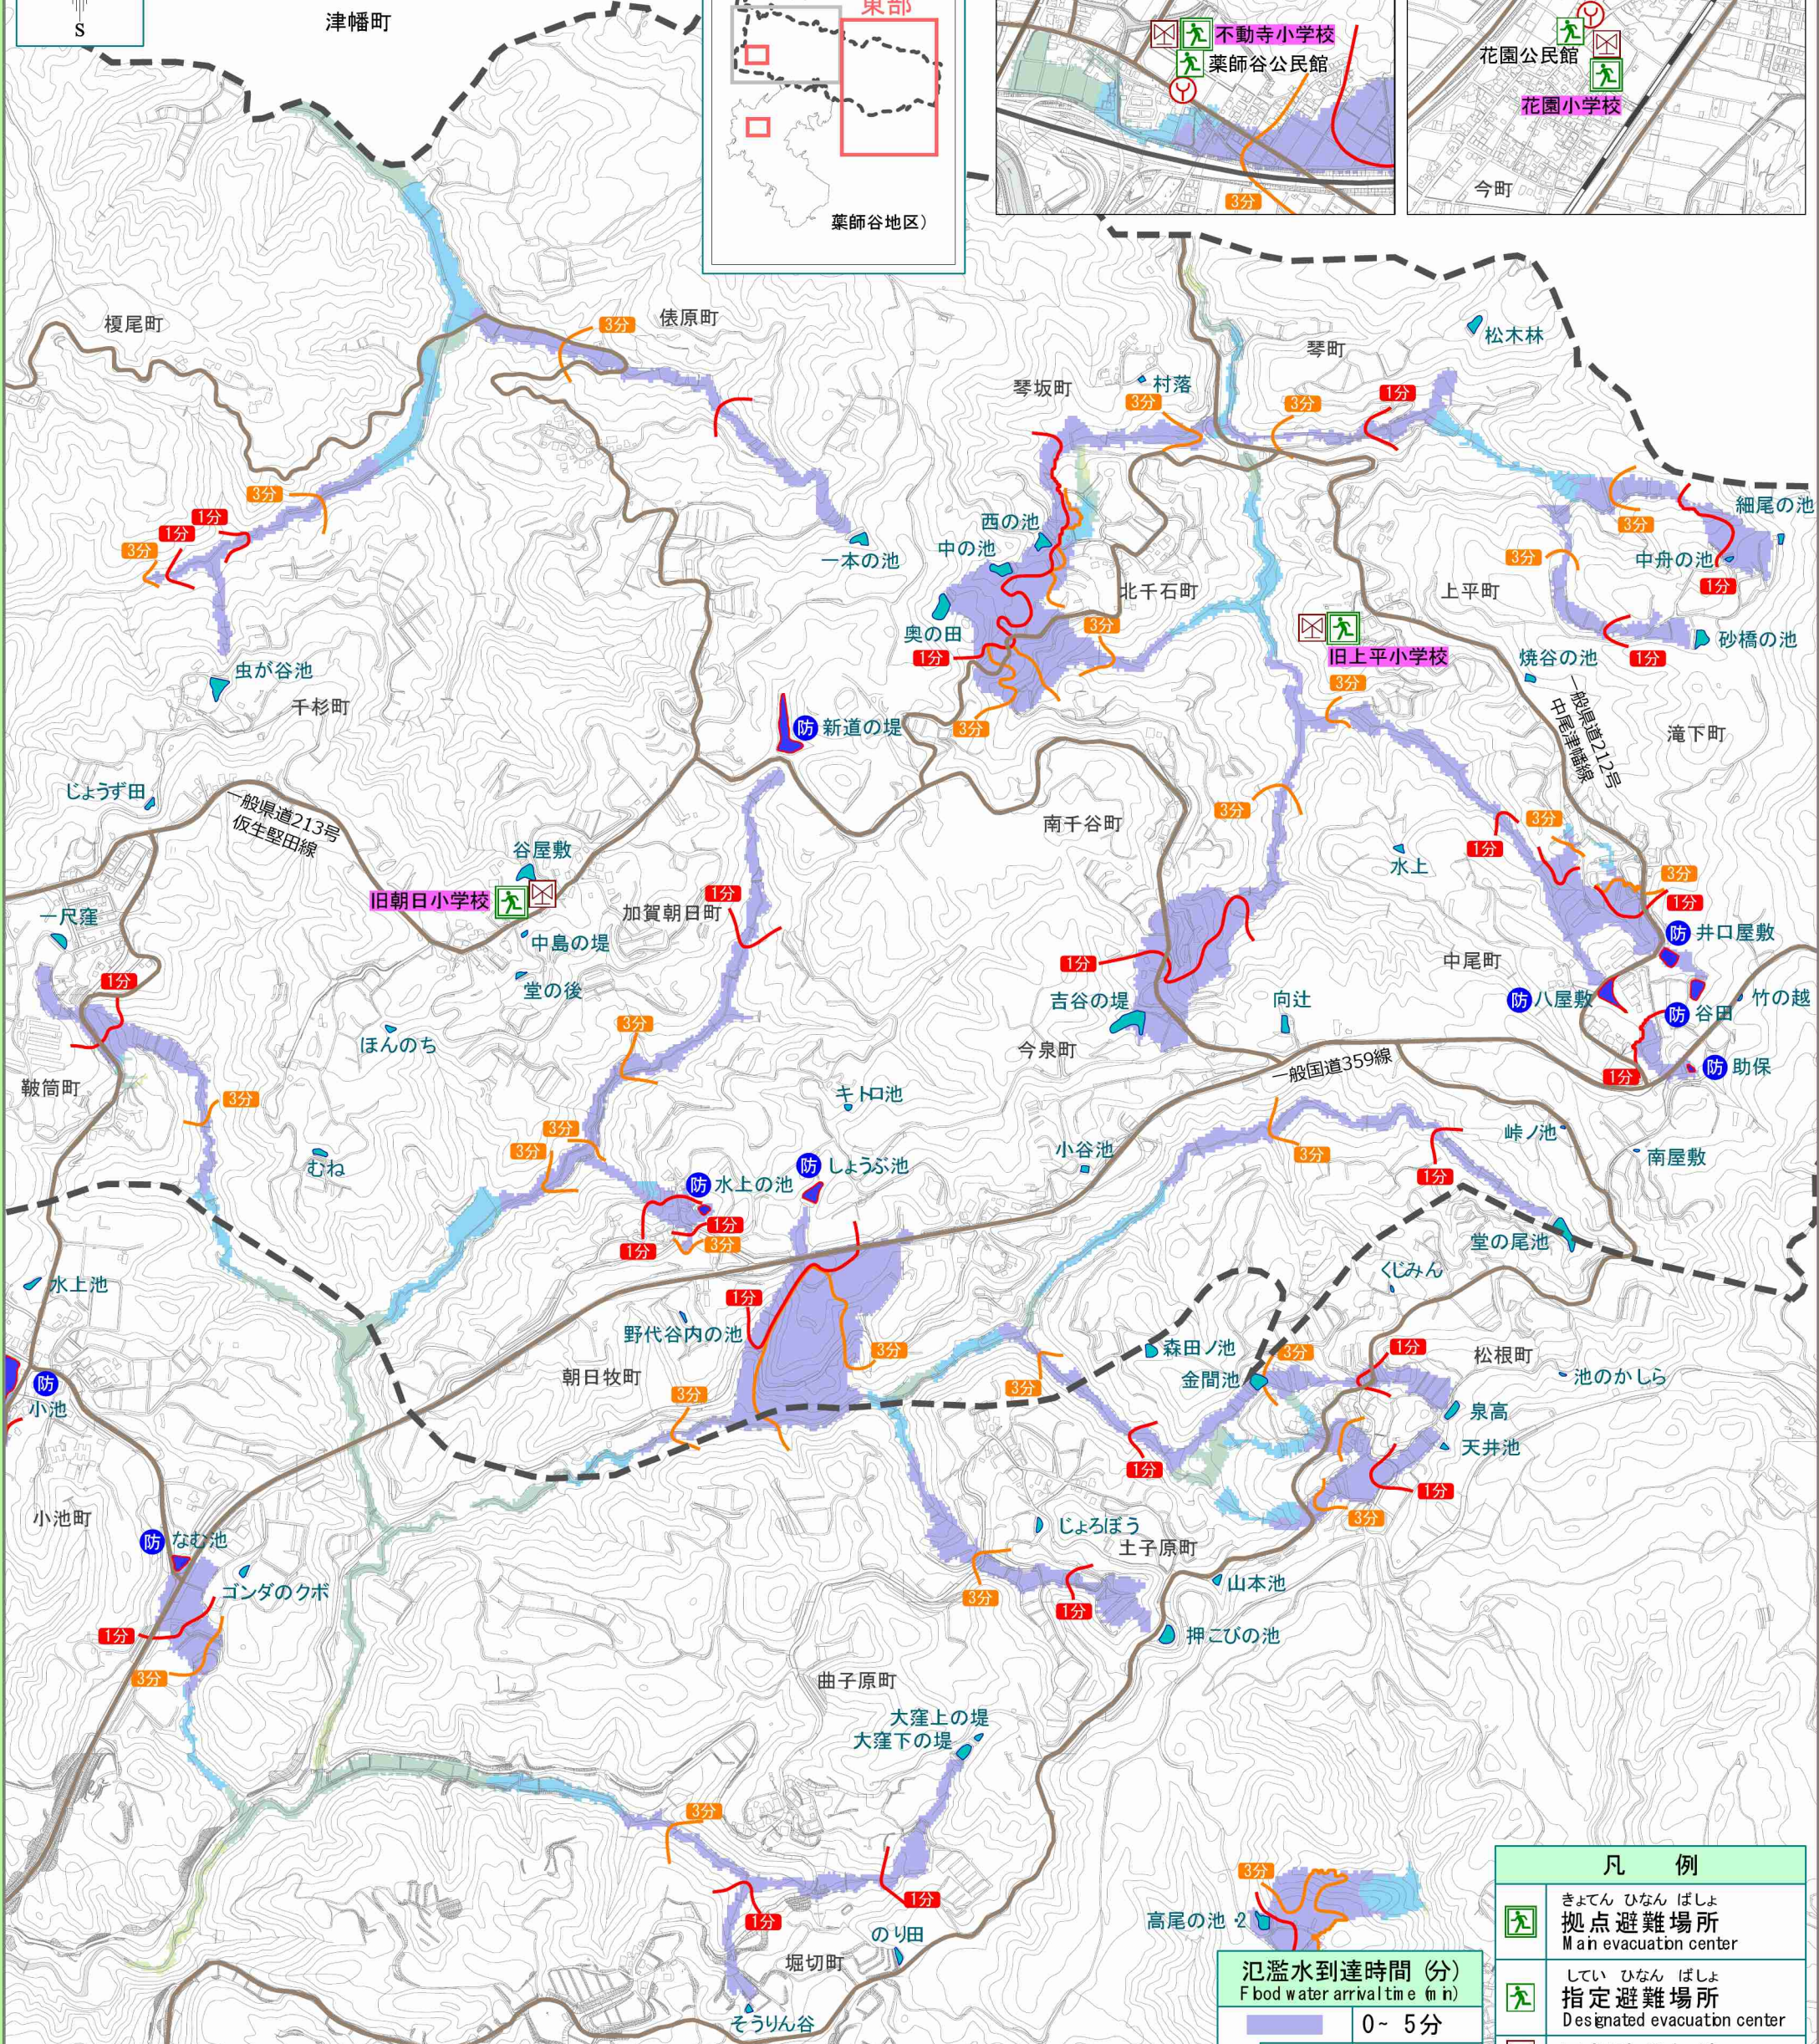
S
津幡町
東部
薬師谷地区）
不動寺小学校
薬師谷公民館
3分
花園公民館
花園小学校
今町
榎尾町
俵原町
3分
琴坂町
村落
琴町
松木林
3分
1分
3分
1分
3分
1分
3分
細尾の池
西の池
中の池
一本の池
北千石町
3分
中舟の池
上平町
1分
3分
1分
砂橋の池
奥の田
1分
旧上平小学校
3分
焼谷の池
一般県道212号 中尾津幡線
虫が谷池
千杉町
防 新道の堤
3分
滝下町
じょうず田
一般県道213号 仮生竪田線
谷屋敷
南千谷町
3分
3分
1分
3分
1分
防 井口屋敷
水上
旧朝日小学校
1分
加賀朝日町
一尺窪
中島の堤
1分
吉谷の堤
中尾町
防 八屋敷
防 谷田
竹の越
1分
堂の後
向辻
ほんのち
3分
今泉町
防 助保
1分
鞍筒町
3分
キトロ池
一般国道359線
むね
3分
3分
防 しょうぶ池
小谷池
峠ノ池
3分
防 水上の池
3分
1分
南屋敷
1分
1分
3分
堂の尾池
水上池
1分
くじみん
野代谷内の池
3分
森田ノ池
3分
1分
松根町
朝日牧町
金間池
池のかしら
防 小池
3分
3分
泉高
天井池
1分
1分
小池町
3分
じょうぼう
土子原町
防 なむ池
ゴンダのクボ
3分
1分
山本池
1分
押こびの池
3分
曲子原町
大窪上の堤
大窪下の堤
3分
1分
1分
3分
高尾の池 2
のり田
堀切町
そうりん谷
凡例
きょてん ひなん ばしょ
拠点避難場所
Main evacuation center
してい ひなん ばしょ
指定避難場所
Designated evacuation center
氾濫水到達時間（分）
Flood water arrival time (min)
0～ 5分